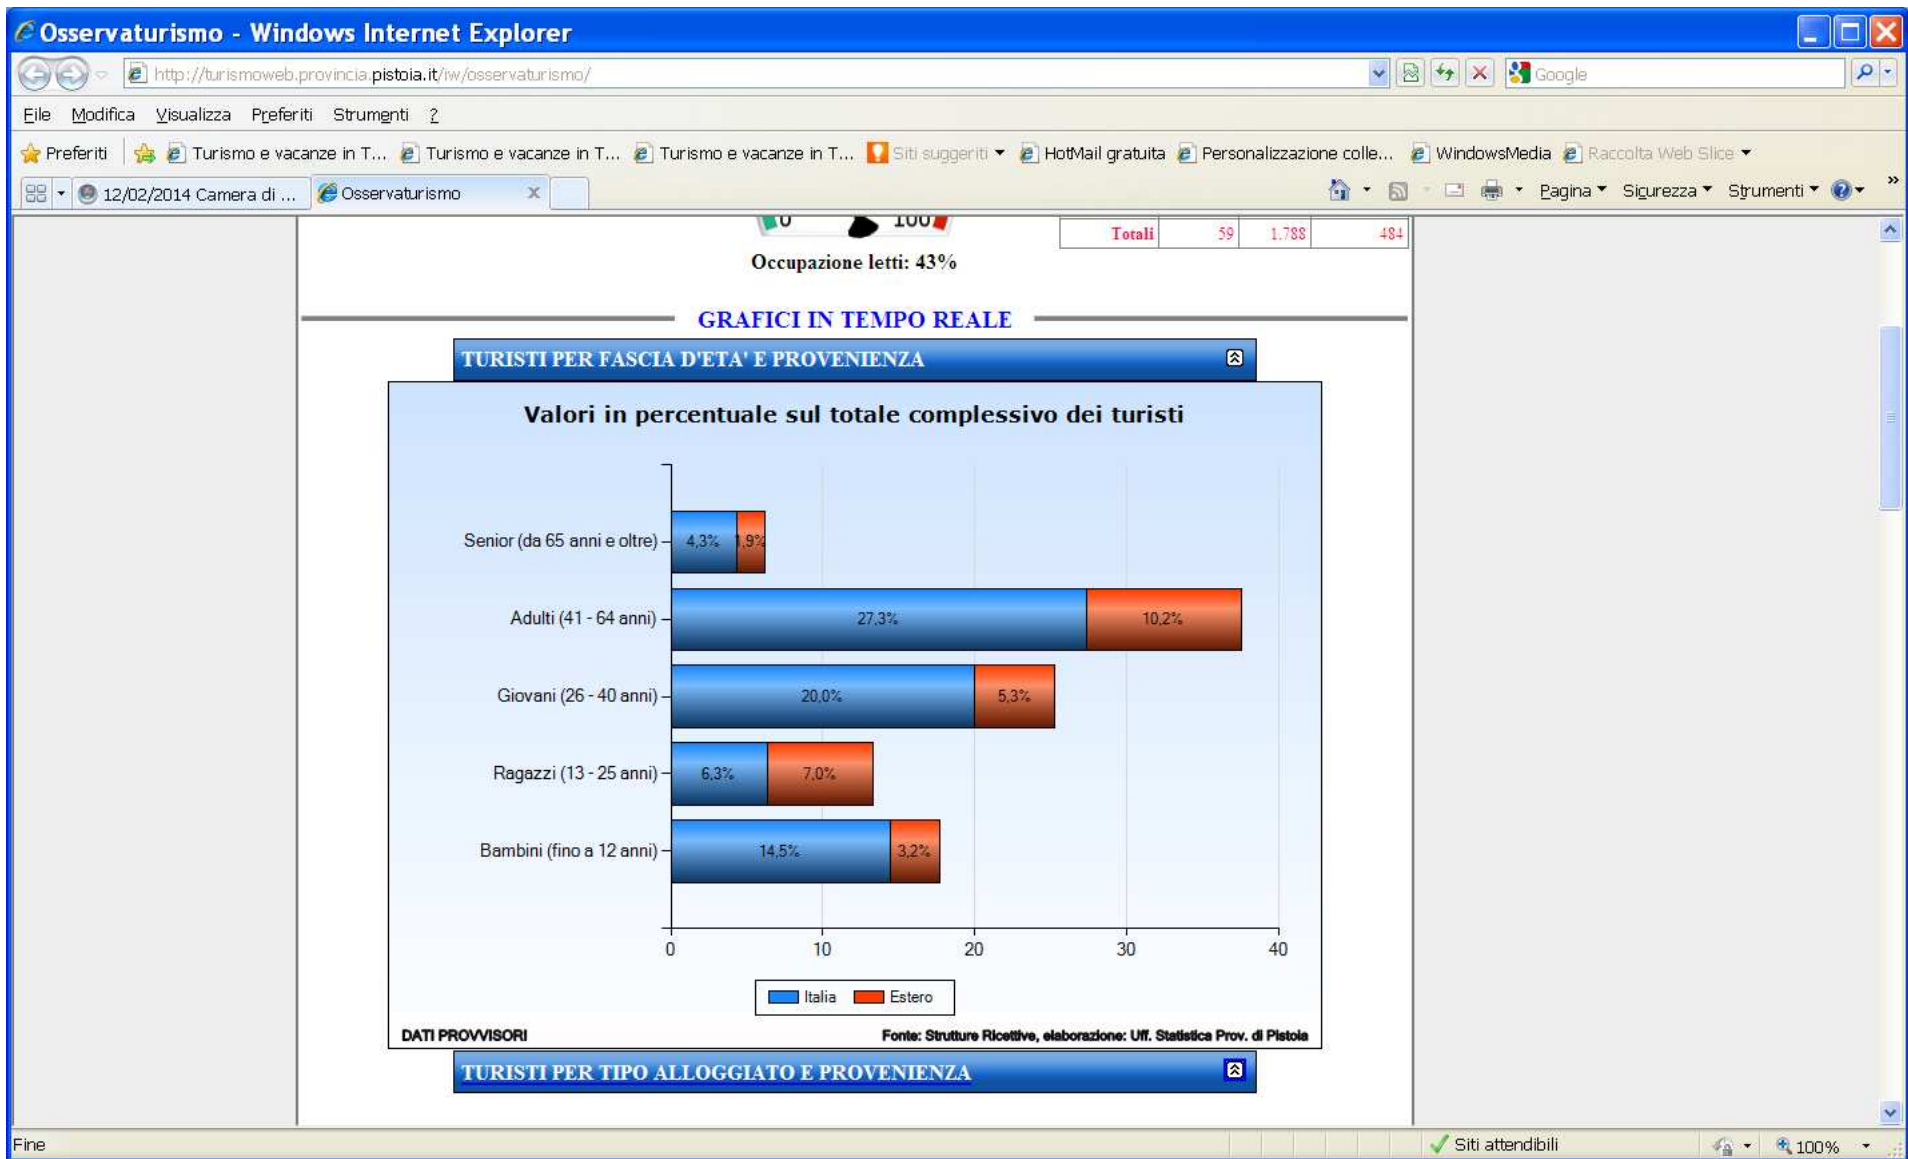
Osservaturismo - Windows Internet Explorer

http://turismoweb.provincia.pistoia.it/iw/osservaturismo/

Google

File Modifica Visualizza Preferiti Strumenti ?

Preferiti Turismo e vacanze in T... Turismo e vacanze in T... Turismo e vacanze in T... Siti suggeriti HotMail gratuita Personalizzazione colle... WindowsMedia Raccolta Web Slice

12/02/2014 Camera di ... Osservaturismo

Pagina Sicurezza Strumenti

0 100

| Totali | 59 | 1.788 | 484 |
|---|---|---|---|

Occupazione letti: 43%

GRAFICI IN TEMPO REALE

TURISTI PER FASCIA D'ETA' E PROVENIENZA

Valori in percentuale sul totale complessivo dei turisti

Senior (da 65 anni e oltre) 4,3% 1,9%

Adulti (41 - 64 anni) 27,3% 10,2%

Giovani (26 - 40 anni) 20,0% 5,3%

Ragazzi (13 - 25 anni) 6,3% 7,0%

Bambini (fino a 12 anni) 14,5% 3,2%

0 10 20 30 40

Italia Estero

DATI PROVVISORI

Fonte: Strutture Ricettive, elaborazione: Uff. Statistica Prov. di Pistoia

TURISTI PER TIPO ALLOGGIATO E PROVENIENZA

Fine

Siti attendibili

100%